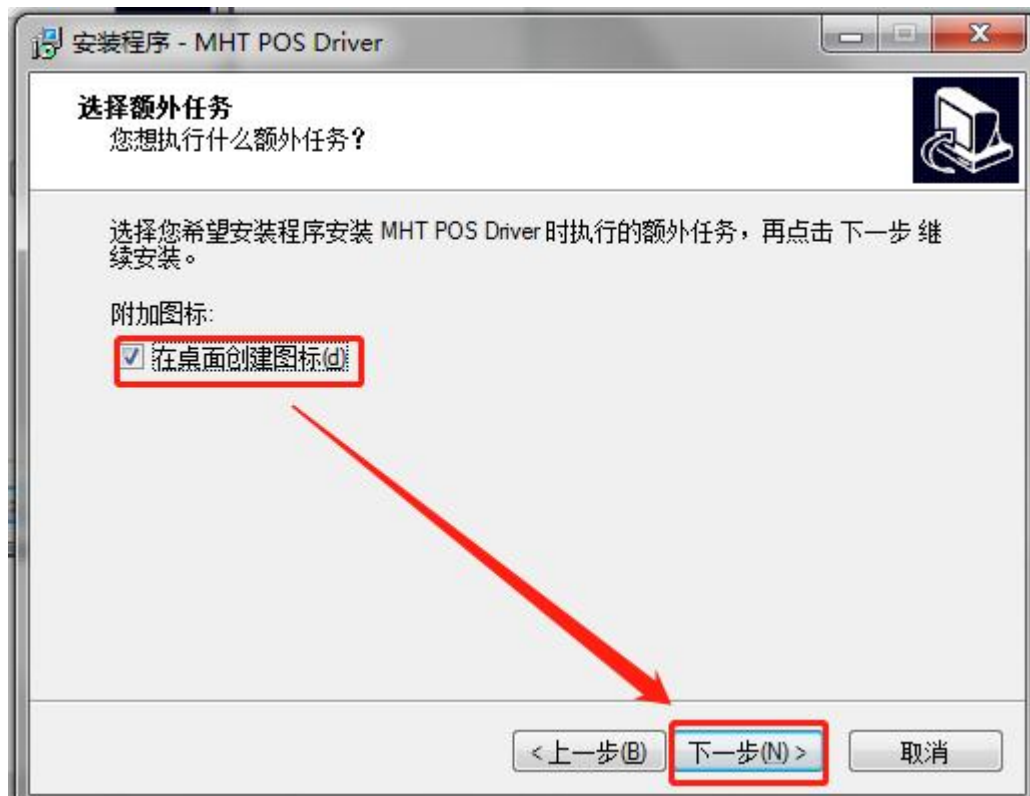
安装程序 - MHT POS Driver

选择额外任务
您想执行什么额外任务？

选择您希望安装程序安装 MHT POS Driver 时执行的额外任务，再点击 下一步 继续安装。

附加图标:
☑ 在桌面创建图标(d)

< 上一步(B)
下一步(N) >
取消